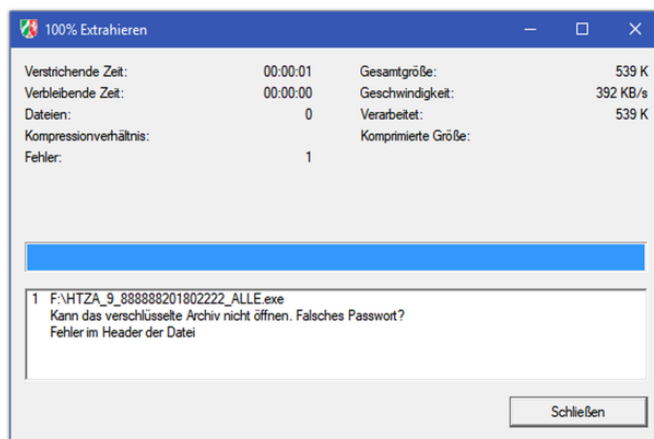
100% Extrahieren

Verstrichende Zeit: 00:00:01
Verbleibende Zeit: 00:00:00
Dateien: 0
Kompressionsverhältnis:
Fehler: 1

Gesamtgröße: 539 K
Geschwindigkeit: 392 KB/s
Verarbeitet: 539 K
Komprimierte Größe:

1 F:\HTZA_9_888888201802222_ALLE.exe
Kann das verschlüsselte Archiv nicht öffnen. Falsches Passwort?
Fehler im Header der Datei

Schließen